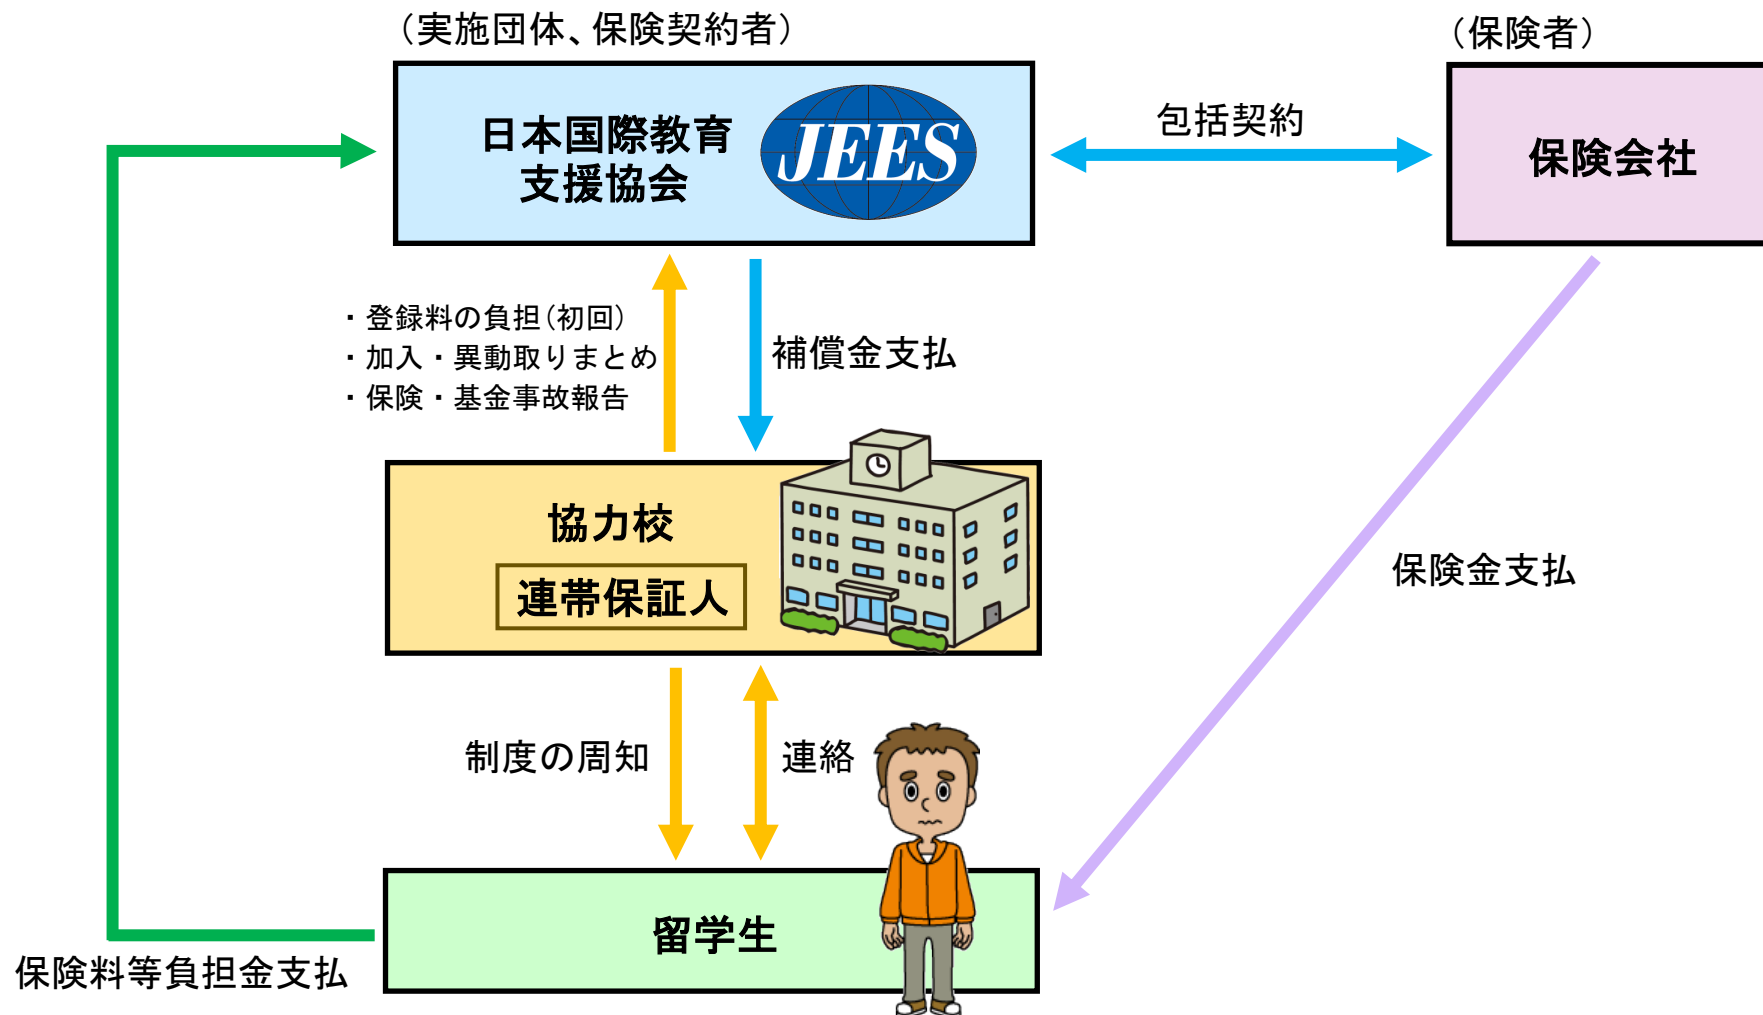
（実施団体、保険契約者）

日本国際教育支援協会

JEES

包括契約

（保険者）

保険会社

・登録料の負担（初回）
・加入・異動取りまとめ
・保険・基金事故報告

補償金支払

協力校

連帯保証人

保険金支払

制度の周知

連絡

留学生

保険料等負担金支払